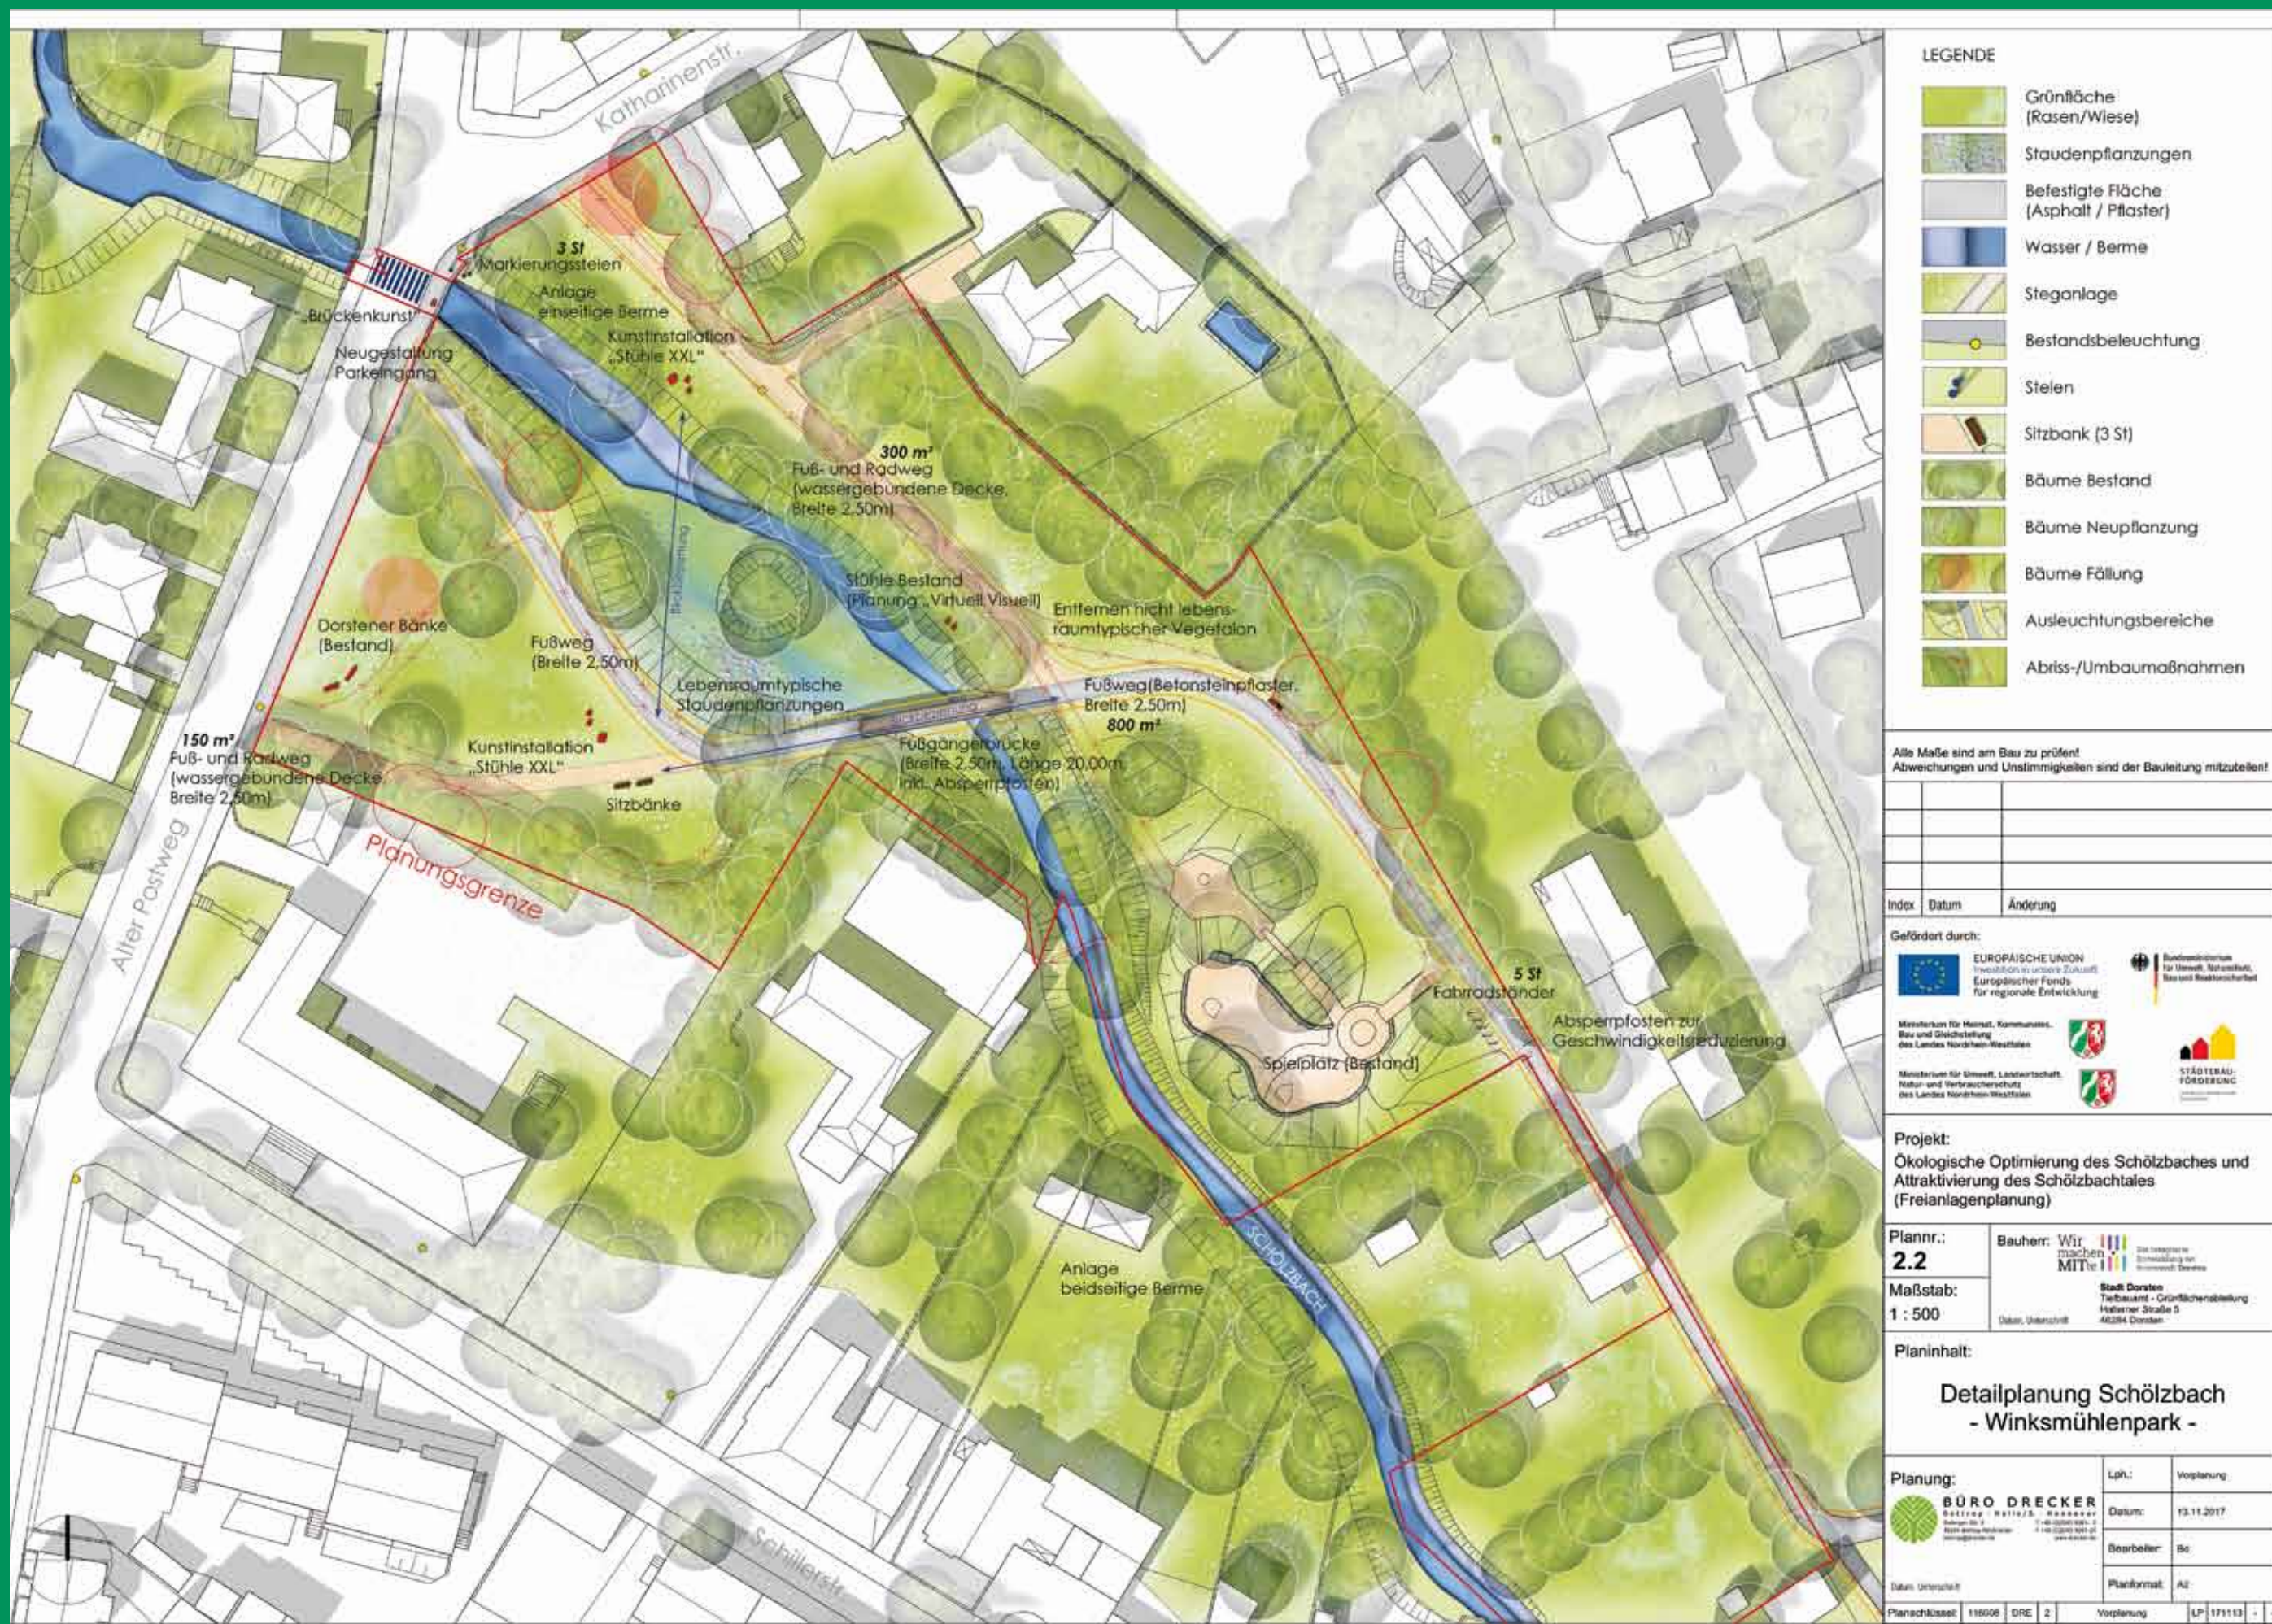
Katharinenstr.

3 St
Markierungssteien
Brückenkunst
Anlage einseitige Berme
Neugestaltung Parkeingang
Kunstinstallation „Stühle XXL"
300 m²
Fuß- und Radweg (wassergebundene Decke, Breite 2,50m)
Stühle Bestand (Planung „Virtuell Visuell)
Entfernen nicht lebensraumtypischer Vegetaion
Dorstener Bänke (Bestand)
Fußweg (Breite 2,50m)
Lebensraumtypische Staudenpflanzungen
Fußweg(Betonsteinpflaster, Breite 2,50m)
800 m²
150 m²
Fuß- und Radweg (wassergebundene Decke, Breite 2,50m)
Kunstinstallation „Stühle XXL"
Sitzbänke
Fußgängerbrücke (Breite 2,50m, Länge 20,00m inkl. Absperrpfosten)
Planungsgrenze
Alter Postweg
5 St
Fahrradständer
Absperrpfosten zur Geschwindigkeitsreduzierung
Spielplatz (Bestand)
Schölzbach
Anlage beidseitige Berme
Schillerstr.

LEGENDE
Grünfläche (Rasen/Wiese)
Staudenpflanzungen
Befestigte Fläche (Asphalt / Pflaster)
Wasser / Berme
Steganlage
Bestandsbeleuchtung
Stelen
Sitzbank (3 St)
Bäume Bestand
Bäume Neupflanzung
Bäume Föllung
Ausleuchtungsbereiche
Abriss-/Umbaumaßnahmen

Alle Maße sind am Bau zu prüfen!
Abweichungen und Unstimmigkeiten sind der Bauleitung mitzuteilen!

| Index | Datum | Änderung |
|---|---|---|

Gefördert durch:
EUROPÄISCHE UNION
Investition in unsere Zukunft
Europäischer Fonds für regionale Entwicklung
Bundesministerium für Umwelt, Naturschutz, Bau und Reaktorsicherheit
Ministerium für Heimat, Kommunales, Bau und Gleichstellung des Landes Nordrhein-Westfalen
Ministerium für Umwelt, Landwirtschaft, Natur und Verbraucherschutz des Landes Nordrhein-Westfalen
STÄDTEBAU-FÖRDERUNG

Projekt:
Ökologische Optimierung des Schölzbaches und Attraktivierung des Schölzbachtales (Freianlagenplanung)

Plannr.:
2.2
Maßstab:
1 : 500
Bauherr: Wir machen MIT
Stadt Dorsten
Tiefbauamt - Grünflächenabteilung
Halterner Straße 5
46284 Dorsten
Datum, Unterschrift

Planinhalt:
Detailplanung Schölzbach
- Winksmühlenpark -

Planung:
BÜRO DRECKER
Datum, Unterschrift
Lph.: Vorplanung
Datum: 13.11.2017
Bearbeiter: Bo
Planformat: A1
Planschlüssel: 116008 DRE 2 Vorplanung LP 171113 -